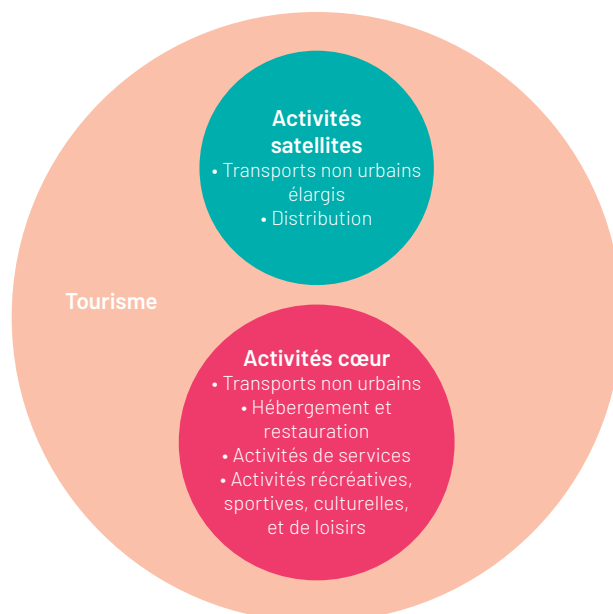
Activités satellites
• Transports non urbains élargis
• Distribution

Tourisme

Activités cœur
• Transports non urbains
• Hébergement et restauration
• Activités de services
• Activités récréatives, sportives, culturelles, et de loisirs